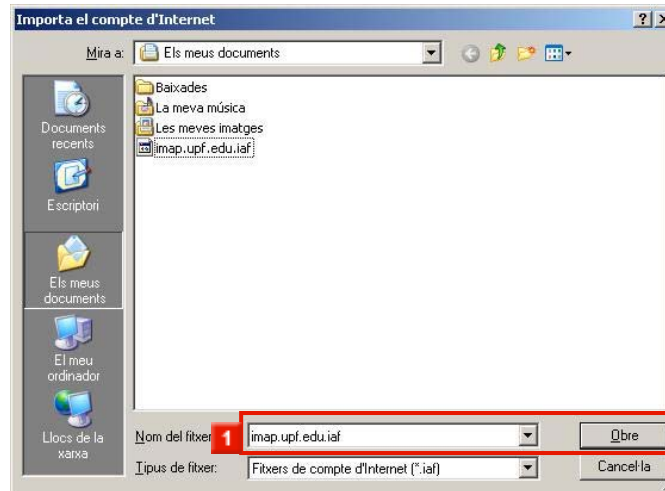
Importa el compte d'Internet

?

Mira a: Els meus documents

Baixades
La meva música
Les meves imatges
imap.upf.edu.iaf

Documents recents

Escriptori

Els meus documents

El meu ordinador

Llocs de la xarxa

Nom del fitxer: 1 imap.upf.edu.iaf

Obre

Tipus de fitxer: Fitxers de compte d'Internet (*.iaf)

Cancel·la